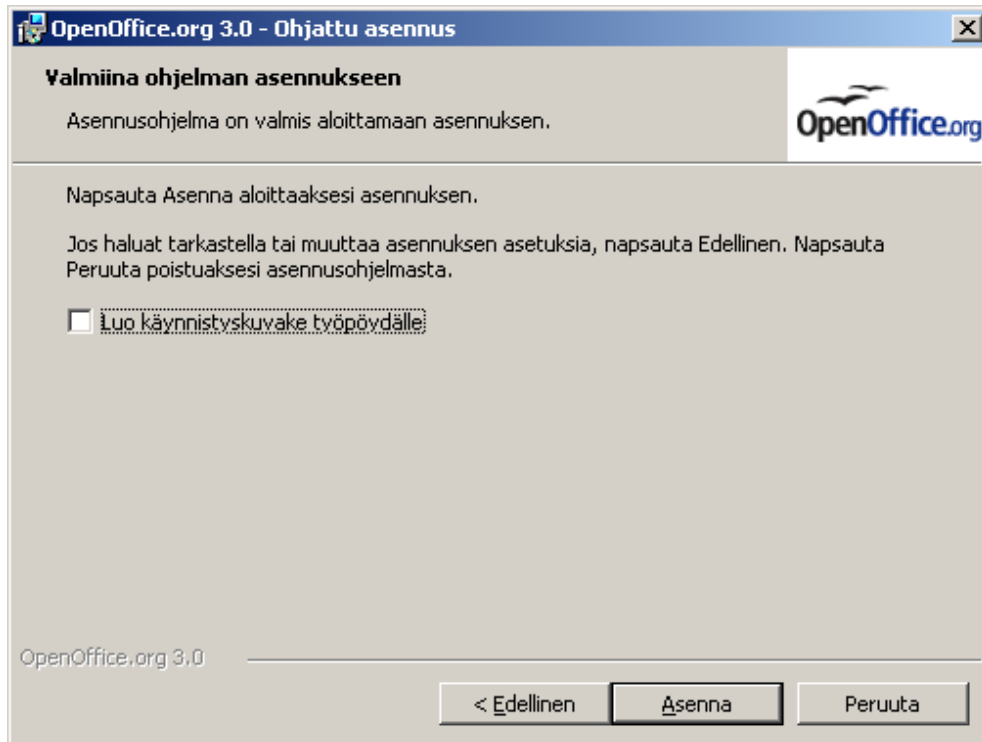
OpenOffice.org 3.0 - Ohjattu asennus

Valmiina ohjelman asennukseen

Asennusohjelma on valmis aloittamaan asennuksen.

OpenOffice.org

Napsauta Asenna aloittaaksesi asennuksen.

Jos haluat tarkastella tai muuttaa asennuksen asetuksia, napsauta Edellinen. Napsauta Peruuta poistuaksesi asennusohjelmasta.

Luo käynnistyskuvake työpöydälle

OpenOffice.org 3.0

< Edellinen

Asenna

Peruuta